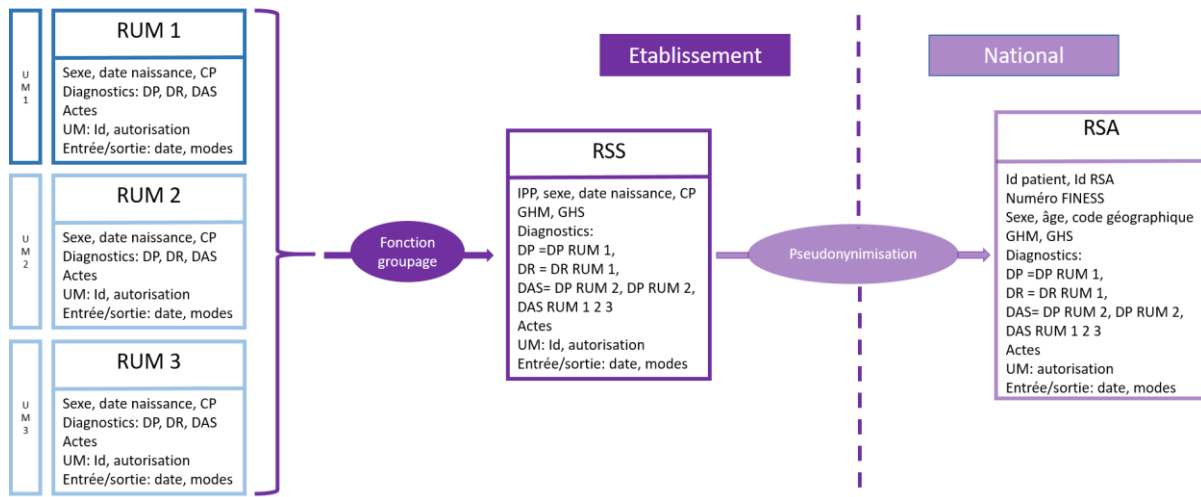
U
M
1

RUM 1

Sexe, date naissance, CP
Diagnostics: DP, DR, DAS
Actes
UM: Id, autorisation
Entrée/sortie: date, modes

U
M
2

RUM 2

Sexe, date naissance, CP
Diagnostics: DP, DR, DAS
Actes
UM: Id, autorisation
Entrée/sortie: date, modes

U
M
3

RUM 3

Sexe, date naissance, CP
Diagnostics: DP, DR, DAS
Actes
UM: Id, autorisation
Entrée/sortie: date, modes

Fonction groupage

Etablissement

RSS

IPP, sexe, date naissance, CP
GHM, GHS
Diagnostics:
DP =DP RUM 1,
DR = DR RUM 1,
DAS= DP RUM 2, DP RUM 2, DAS RUM 1 2 3
Actes
UM: Id, autorisation
Entrée/sortie: date, modes

Pseudonymisation

National

RSA

Id patient, Id RSA
Numéro FINESS
Sexe, âge, code géographique
GHM, GHS
Diagnostics:
DP =DP RUM 1,
DR = DR RUM 1,
DAS= DP RUM 2, DP RUM 2, DAS RUM 1 2 3
Actes
UM: autorisation
Entrée/sortie: date, modes